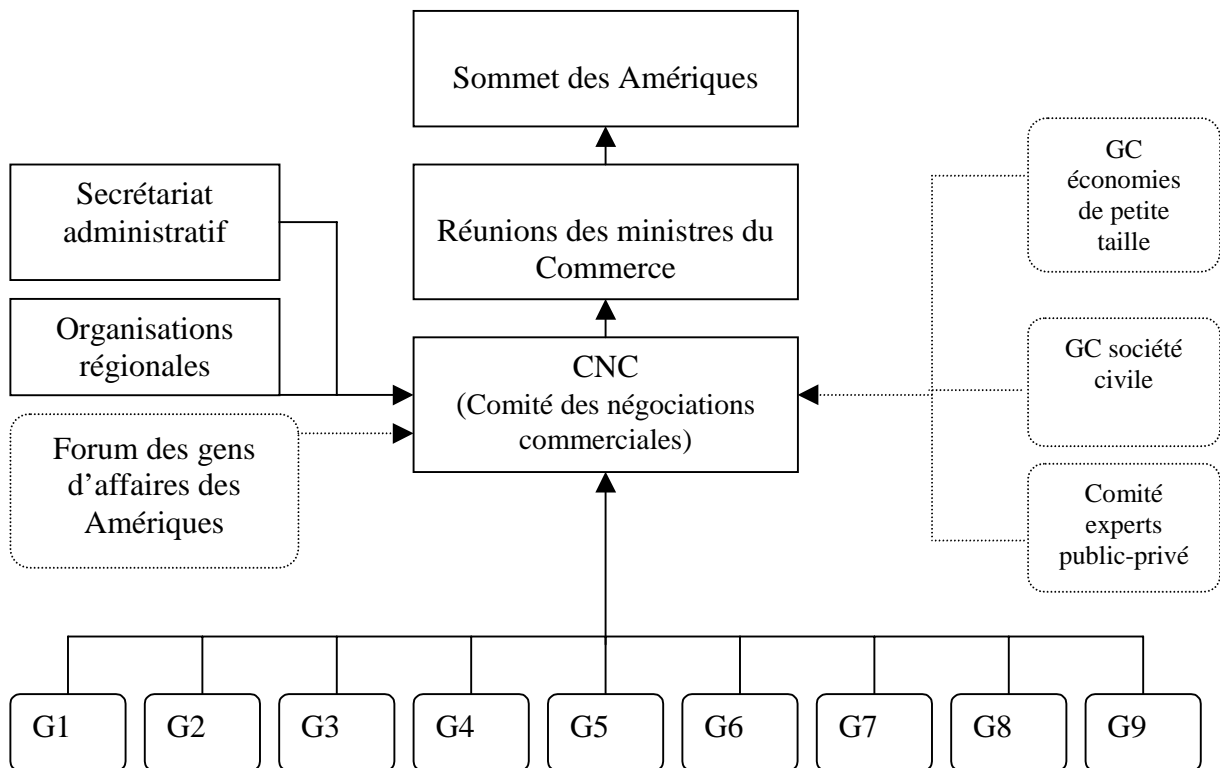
Sommet des Amériques

Secrétariat administratif

Organisations régionales

Forum des gens d'affaires des Amériques

Réunions des ministres du Commerce

CNC
(Comité des négociations commerciales)

GC économies de petite taille

GC société civile

Comité experts public-privé

G1

G2

G3

G4

G5

G6

G7

G8

G9